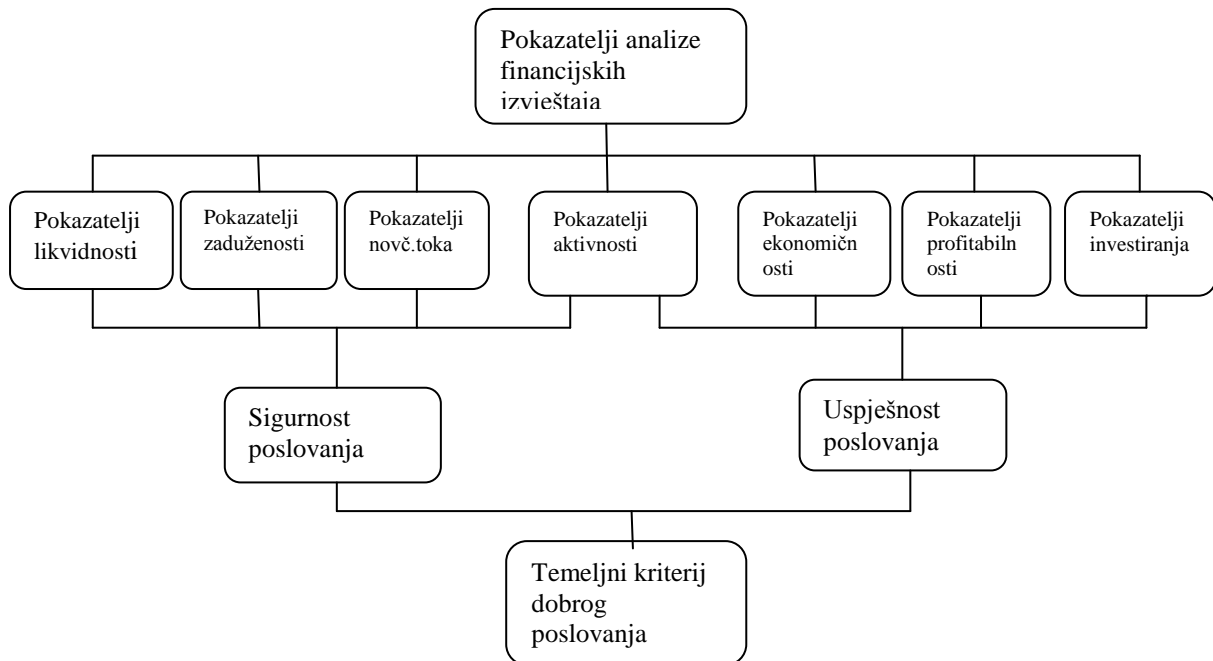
Pokazatelji analize financijskih izvještaja

Pokazatelji likvidnosti

Pokazatelji zaduženosti

Pokazatelji novč.toka

Pokazatelji aktivnosti

Pokazatelji ekonomičn osti

Pokazatelji profitabiln osti

Pokazatelji investiranja

Sigurnost poslovanja

Uspješnost poslovanja

Temeljni kriterij dobrog poslovanja